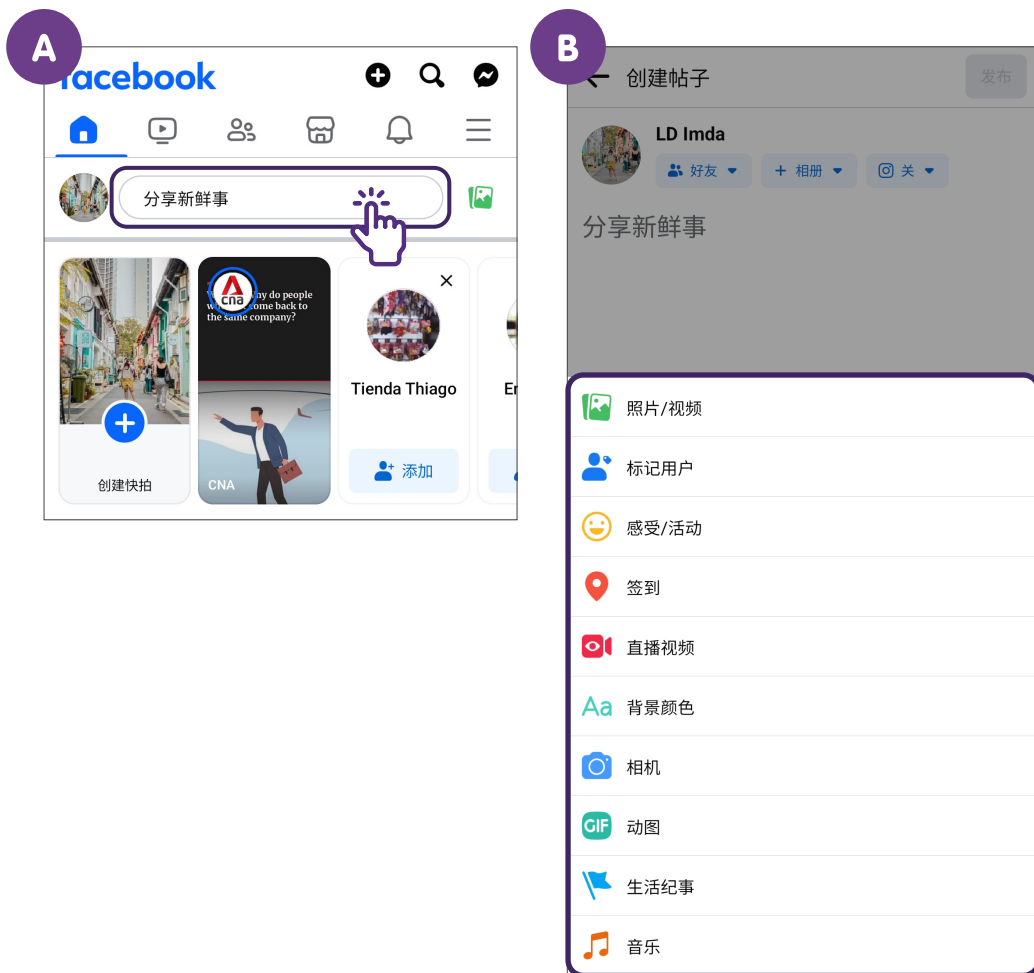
A

facebook

分享新鲜事

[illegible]ny do people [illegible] come back to the same company?

cna

创建快拍

CNA

Tienda Thiago

添加

Er

B

创建帖子

发布

LD Imda

好友

相册

关

分享新鲜事

照片/视频

标记用户

感受/活动

签到

直播视频

Aa 背景颜色

相机

GIF 动图

生活纪事

音乐